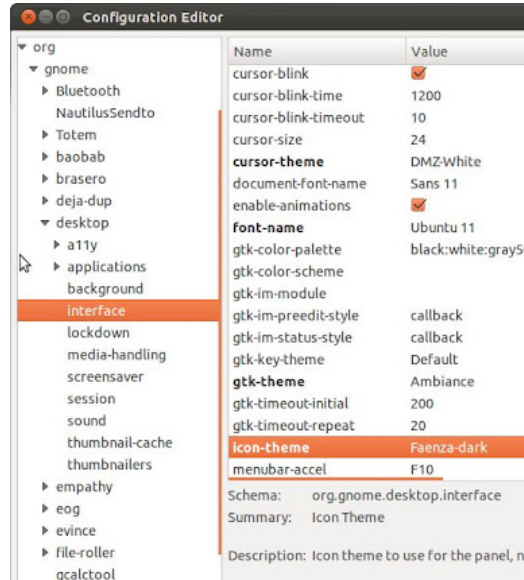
Configuration Editor

org
gnome
Bluetooth
NautilusSendto
Totem
baobab
brasero
deja-dup
desktop
a11y
applications
background
interface
lockdown
media-handling
screensaver
session
sound
thumbnail-cache
thumbnailers
empathy
eog
evince
file-roller
gcalctool

| Name | Value |
|---|---|
| cursor-blink | ✓ |
| cursor-blink-time | 1200 |
| cursor-blink-timeout | 10 |
| cursor-size | 24 |
| cursor-theme | DMZ-White |
| document-font-name | Sans 11 |
| enable-animations | ✓ |
| font-name | Ubuntu 11 |
| gtk-color-palette | black:white:grayS |
| gtk-color-scheme | |
| gtk-im-module | |
| gtk-im-preedit-style | callback |
| gtk-im-status-style | callback |
| gtk-key-theme | Default |
| gtk-theme | Ambiance |
| gtk-timeout-initial | 200 |
| gtk-timeout-repeat | 20 |
| icon-theme | Faenza-dark |
| menubar-accel | F10 |

Schema: org.gnome.desktop.interface
Summary: Icon Theme

Description: Icon theme to use for the panel, n